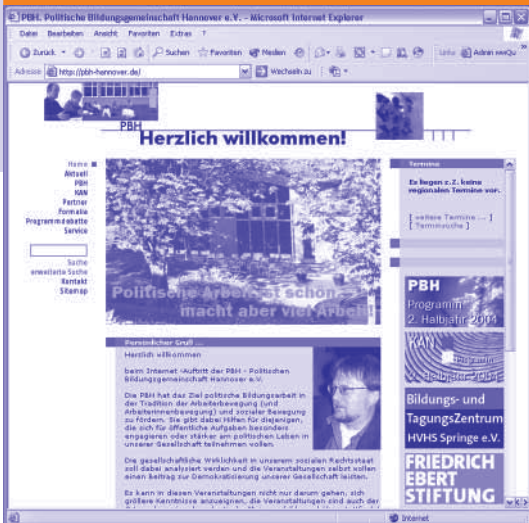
PBH. Politische Bildungsgemeinschaft Hannover e.V. - Microsoft Internet Explorer

Datei Bearbeiten Ansicht Favoriten Extras ?

Zurück Suchen Favoriten Medien Links Admin swiQu

Adresse http://pbh-hannover.de/ Wechseln zu

PBH

Herzlich willkommen!

Home
Aktuell
PBH
KAN
Partner
Formale
Programmhefte
Service

Suche
erweiterte Suche
Kontakt
Sitemap

Politische Arbeit ist schön, macht aber viel Arbeit!

Termine

Es liegen z.Z. keine regionalen Termine vor.

[ weitere Termine ... ]
[ Terminsuche ]

Persönlicher Gruß ...

Herzlich willkommen

beim Internet-Auftritt der PBH - Politischen Bildungsgemeinschaft Hannover e.V.

Die PBH hat das Ziel politische Bildungsarbeit in der Tradition der Arbeiterbewegung (und Arbeiterinnenbewegung) und sozialer Bewegung zu fördern. Sie gibt dabei Hilfen für diejenigen, die sich für öffentliche Aufgaben besonders engagieren oder stärker am politischen Leben in unserer Gesellschaft teilnehmen wollen.

Die gesellschaftliche Wirklichkeit in unserem sozialen Rechtsstaat soll dabei analysiert werden und die Veranstaltungen selbst wollen einen Beitrag zur Demokratisierung unserer Gesellschaft leisten.

Es kann in diesen Veranstaltungen nicht nur darum gehen, sich größere Kenntnisse anzueignen, die Veranstaltungen sind auch der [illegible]

PBH
Programm
2. Halbjahr 2004

KAN
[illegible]
2. Halbjahr 2004

Bildungs- und TagungsZentrum
HVHS Springe e.V.

FRIEDRICH EBERT STIFTUNG

Internet